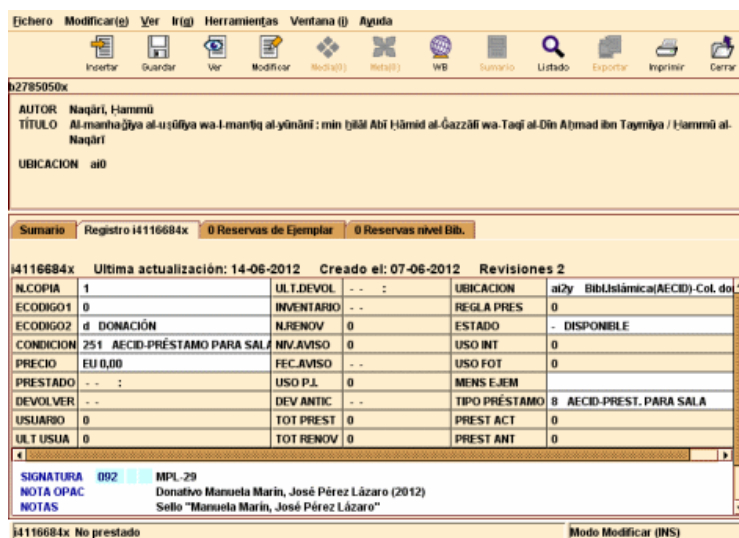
Fichero Modificar(e) Ver Ir(g) Herramientas Ventana (i) Ayuda

Insertar Guardar Ver Modificar Media(0) Meta(0) WB Sumario Listado Exportar Imprimir Cerrar

b2785050x

AUTOR Naqārī, Ḥammū
TÍTULO Al-manhaǧiya al-uṣūliya wa-l-manṭiq al-yūnānī : min ẖilāl Abī Ḥāmid al-Ġazzālī wa-Taqī al-Dīn Aḥmad ibn Taymiya / Ḥammū al-Naqārī

UBICACION ai0

Sumario | Registro i4116684x | 0 Reservas de Ejemplar | 0 Reservas nivel Bib.

i4116684x Ultima actualización: 14-06-2012 Creado el: 07-06-2012 Revisiones 2

| N.COPIA | 1 | ULT.DEVOL | - - : | UBICACION | ai2y Bibl.Islámica(AECID)-Col. do |
|---|---|---|---|---|---|
| ECODIGO1 | 0 | INVENTARIO | - - | REGLA PRES | 0 |
| ECODIGO2 | d DONACIÓN | N.RENOV | 0 | ESTADO | - DISPONIBLE |
| CONDICION | 251 AECID-PRÉSTAMO PARA SALA | NIV.AVISO | 0 | USO INT | 0 |
| PRECIO | EU 0,00 | FEC.AVISO | - - | USO FOT | 0 |
| PRESTADO | - - : | USO P.I. | 0 | MENS EJEM | |
| DEVOLVER | - - | DEV ANTIC | - - | TIPO PRÉSTAMO | 8 AECID-PREST. PARA SALA |
| USUARIO | 0 | TOT PREST | 0 | PREST ACT | 0 |
| ULT USUA | 0 | TOT RENOV | 0 | PREST ANT | 0 |

SIGNATURA 092 MPL-29
NOTA OPAC Donativo Manuela Marín, José Pérez Lázaro (2012)
NOTAS Sello "Manuela Marín, José Pérez Lázaro"

i4116684x No prestado
Modo Modificar (INS)